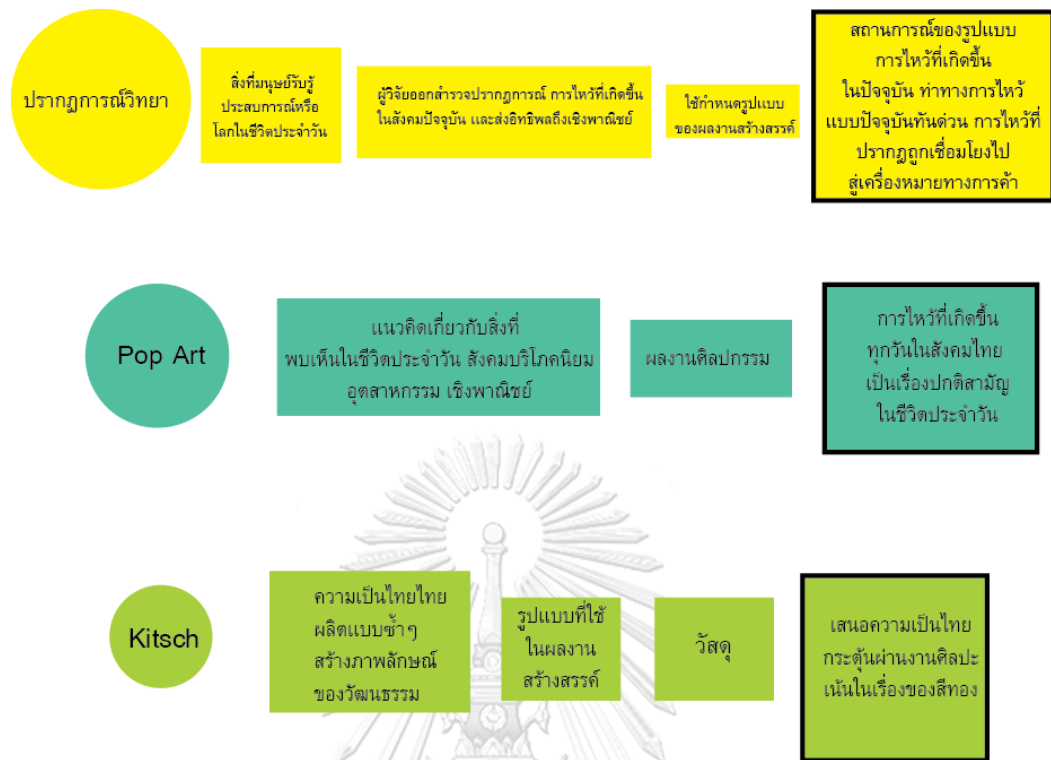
ปรากฏการณ์วิทยา

สิ่งที่มนุษย์รับรู้ ประสบการณ์หรือ โลกในชีวิตประจำวัน

ผู้วิจัยออกสำรวจปรากฏการณ์ การไหว้ที่เกิดขึ้นในสังคมปัจจุบัน และส่งอิทธิพลถึงเชิงพาณิชย์

ใช้กำหนดรูปแบบ ของผลงานสร้างสรรค์

สถานการณ์ของรูปแบบ การไหว้ที่เกิดขึ้น ในปัจจุบัน ทำทางการไหว้ แบบปัจจุบันทันด่วน การไหว้ที่ ปรากฏถูกเชื่อมโยงไป สู่เครื่องหมายทางการค้า

Pop Art

แนวคิดเกี่ยวกับสิ่งที่ พบเห็นในชีวิตประจำวัน สังคมบริโภคนิยม อุตสาหกรรม เชิงพาณิชย์

ผลงานศิลปกรรม

การไหว้ที่เกิดขึ้น ทุกวันในสังคมไทย เป็นเรื่องปกติสามัญ ในชีวิตประจำวัน

Kitsch

ความเป็นไทยไทย ผลิตแบบซ้ำๆ สร้างภาพลักษณ์ ของวัฒนธรรม

รูปแบบที่ใช้ ในผลงาน สร้างสรรค์

วัสดุ

เสนอความเป็นไทย กระตุ้นผ่านงานศิลปะ เน้นในเรื่องของสีทอง